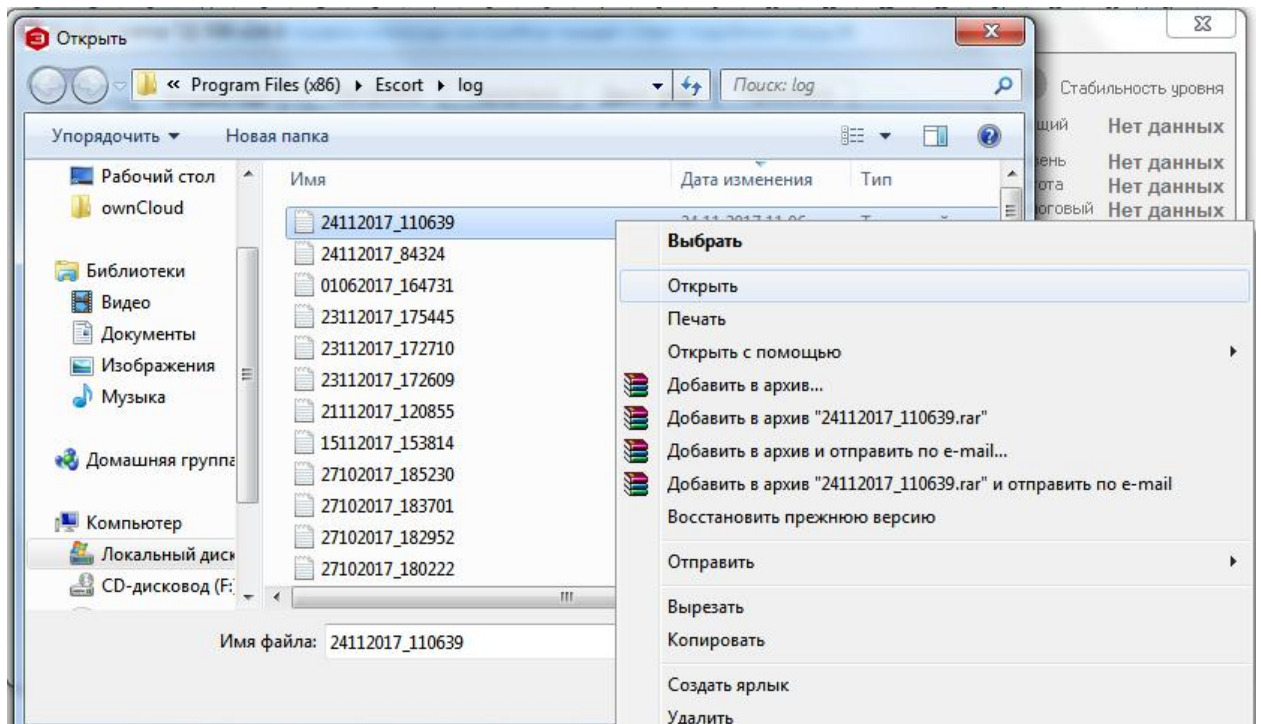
Открыть

« Program Files (x86) ▸ Escort ▸ log

Поиск: log

Стабильность уровня

Упорядочить ▾ Новая папка

щий Нет данных
вень Нет данных
ота Нет данных
оговый Нет данных

Рабочий стол
ownCloud

Библиотеки
Видео
Документы
Изображения
Музыка

Домашняя группа

Компьютер
Локальный диск
CD-дисковод (F:

| Имя | Дата изменения | Тип |
|---|---|---|
| 24112017_110639 | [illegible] | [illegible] |
| 24112017_84324 | | |
| 01062017_164731 | | |
| 23112017_175445 | | |
| 23112017_172710 | | |
| 23112017_172609 | | |
| 21112017_120855 | | |
| 15112017_153814 | | |
| 27102017_185230 | | |
| 27102017_183701 | | |
| 27102017_182952 | | |
| 27102017_180222 | | |

Имя файла: 24112017_110639

Выбрать
Открыть
Печать
Открыть с помощью
Добавить в архив...
Добавить в архив "24112017_110639.rar"
Добавить в архив и отправить по e-mail...
Добавить в архив "24112017_110639.rar" и отправить по e-mail
Восстановить прежнюю версию
Отправить
Вырезать
Копировать
Создать ярлык
Удалить